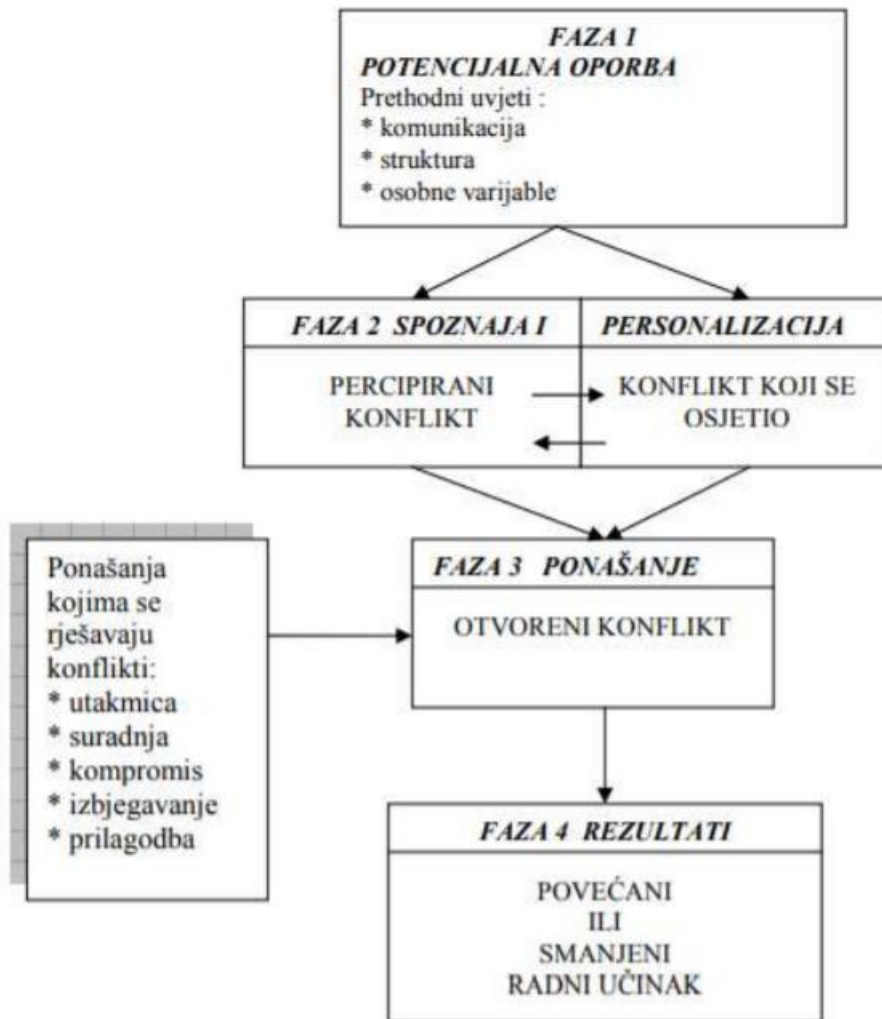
FAZA 1
POTENCIJALNA OPORBA
Prethodni uvjeti :
* komunikacija
* struktura
* osobne varijable

FAZA 2 SPOZNAJA I PERSONALIZACIJA

PERCIPIRANI KONFLIKT

KONFLIKT KOJI SE OSJETIO

Ponašanja kojima se rješavaju konflikti:
* utakmica
* suradnja
* kompromis
* izbjegavanje
* prilagodba

FAZA 3 PONAŠANJE

OTVORENI KONFLIKT

FAZA 4 REZULTATI

POVEĆANI
ILI
SMANJENI
RADNI UČINAK